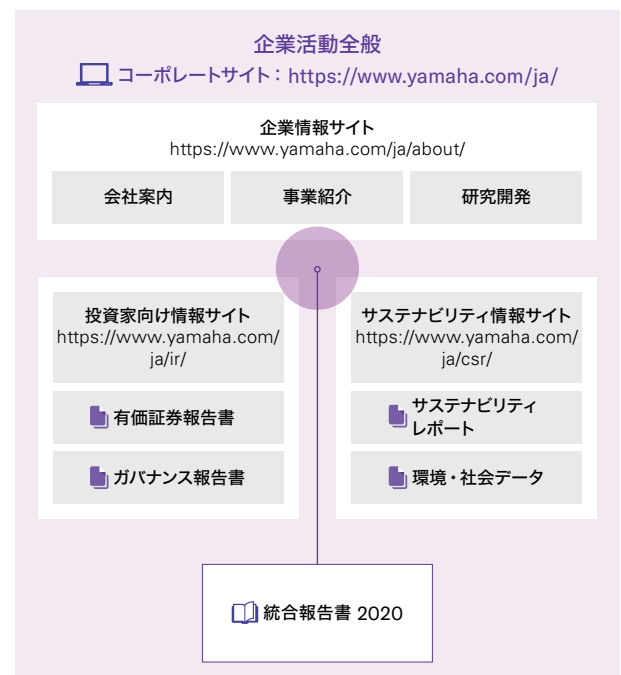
企業活動全般

コーポレートサイト：https://www.yamaha.com/ja/

企業情報サイト
https://www.yamaha.com/ja/about/

会社案内

事業紹介

研究開発

投資家向け情報サイト
https://www.yamaha.com/ja/ir/

有価証券報告書

ガバナンス報告書

サステナビリティ情報サイト
https://www.yamaha.com/ja/csr/

サステナビリティレポート

環境・社会データ

統合報告書 2020